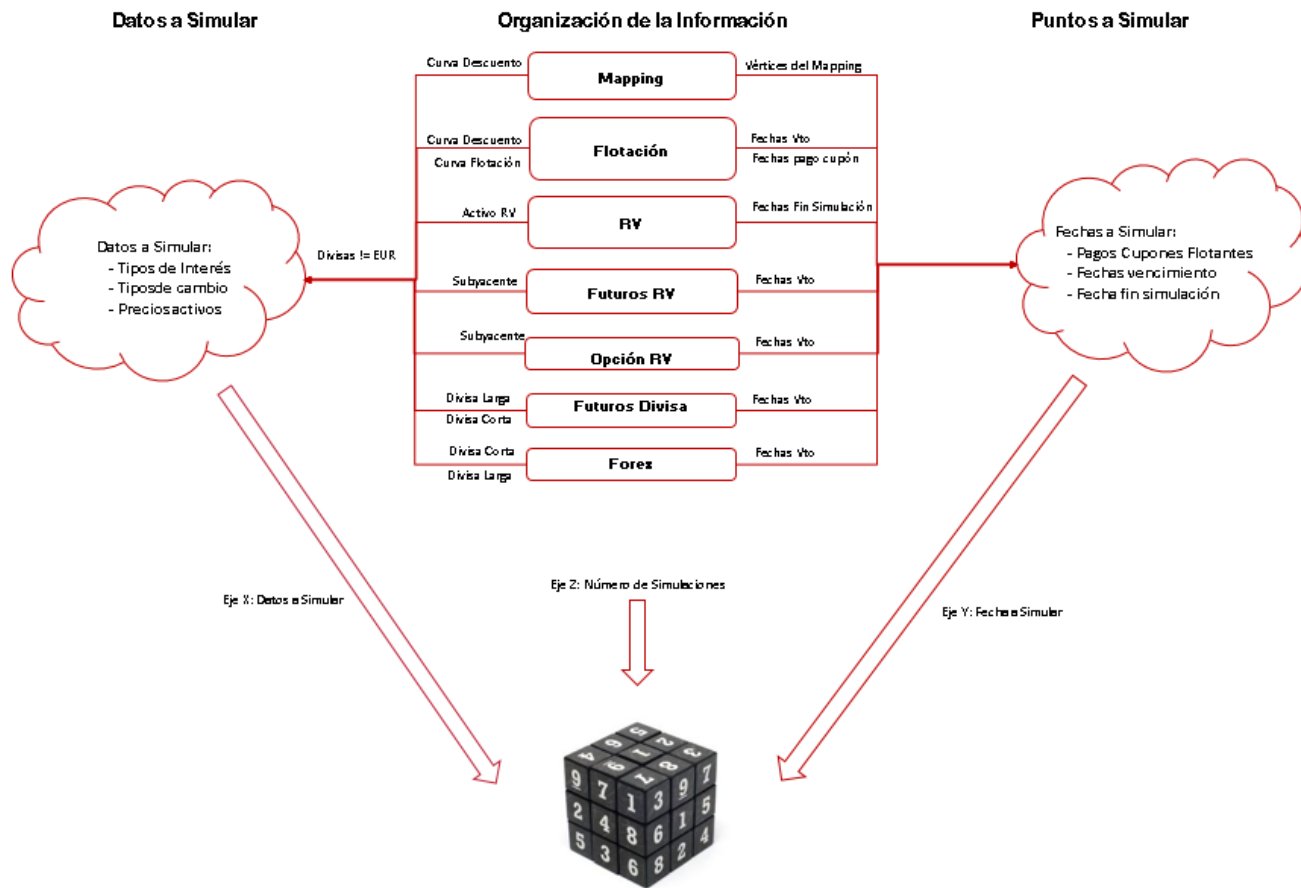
Datos a Simular

Organización de la Información

Puntos a Simular

Curva Descuento
Mapping
Vértices del Mapping

Curva Descuento
Curva Flotación
Flotación
Fechas Vto
Fechas pago cupón

Activo RV
RV
Fechas Fin Simulación

Datos a Simular:
- Tipos de Interés
- Tiposde cambio
- Preciosactivos

Divisas != EUR

Subyacente
Futuros RV
Fechas Vto

Subyacente
Opción RV
Fechas Vto

Divisa Larga
Divisa Corta
Futuros Divisa
Fechas Vto

Divisa Corta
Divisa Larga
Forex
Fechas Vto

Fechas a Simular:
- Pagos Cupones Flotantes
- Fechas vencimiento
- Fecha fin simulación

Eje X: Datos a Simular

Eje Z: Número de Simulaciones

Eje Y: Fechas a Simular

9 7 1 3 9 7
2 4 8 6 1 5
5 3 6 8 2 4